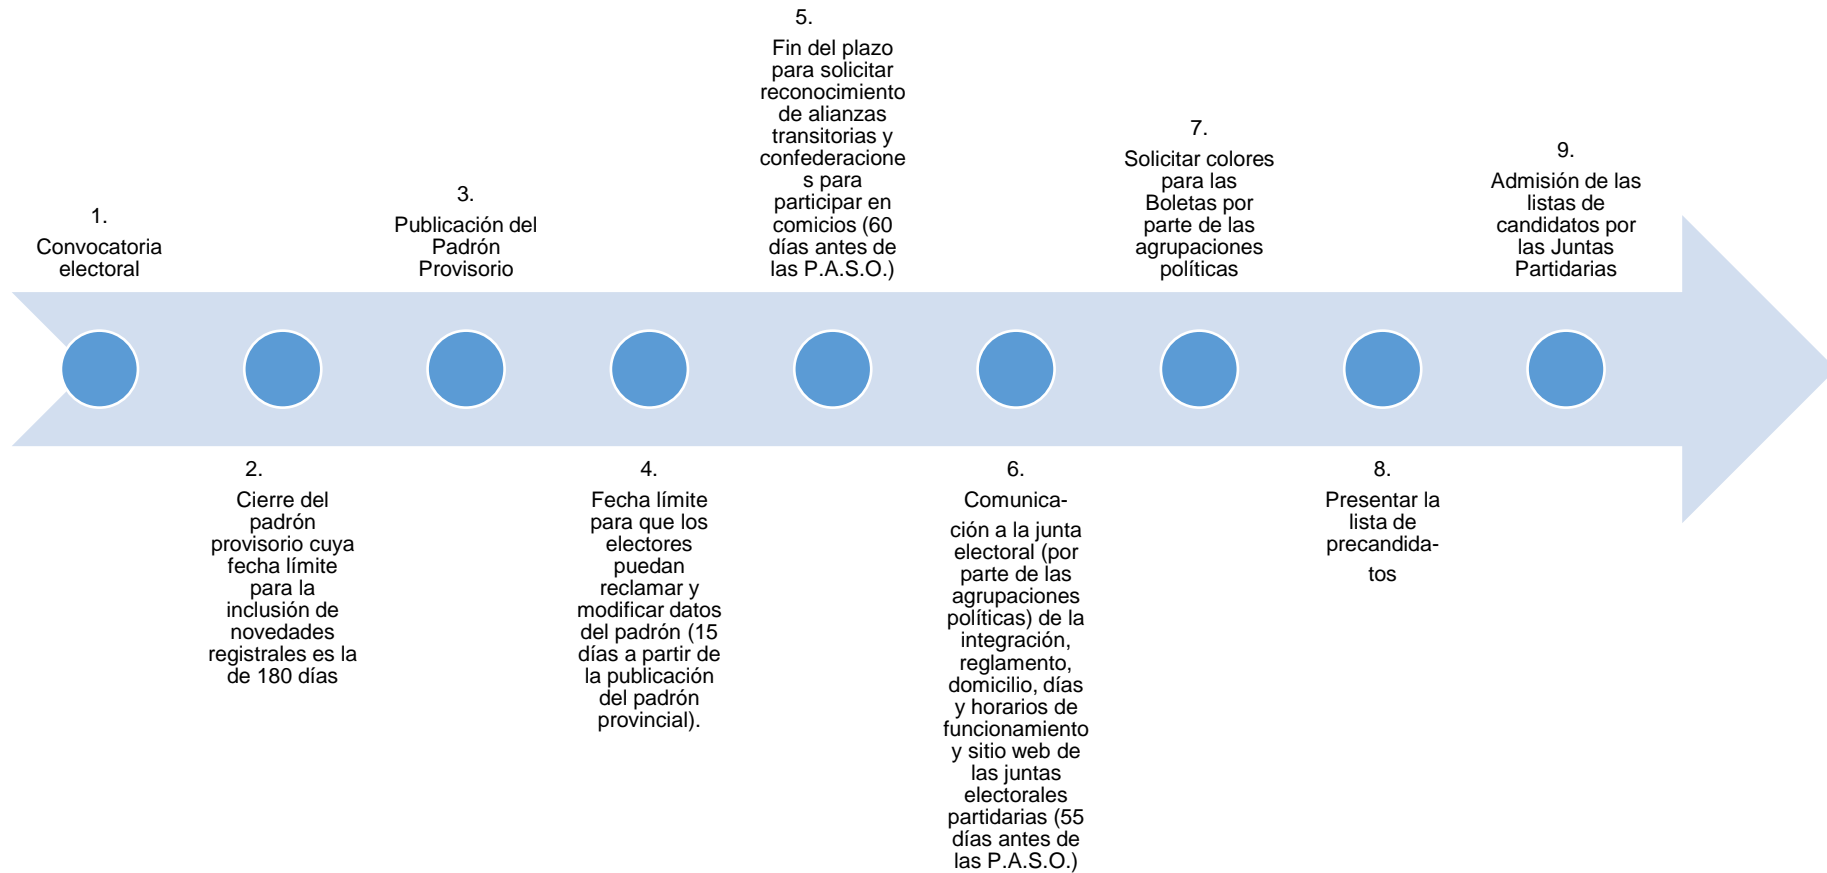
1.
Convocatoria electoral

2.
Cierre del padrón provisorio cuya fecha límite para la inclusión de novedades registrales es la de 180 días

3.
Publicación del Padrón Provisorio

4.
Fecha límite para que los electores puedan reclamar y modificar datos del padrón (15 días a partir de la publicación del padrón provincial).

5.
Fin del plazo para solicitar reconocimiento de alianzas transitorias y confederaciones para participar en comicios (60 días antes de las P.A.S.O.)

6.
Comunicación a la junta electoral (por parte de las agrupaciones políticas) de la integración, reglamento, domicilio, días y horarios de funcionamiento y sitio web de las juntas electorales partidarias (55 días antes de las P.A.S.O.)

7.
Solicitar colores para las Boletas por parte de las agrupaciones políticas

8.
Presentar la lista de precandidatos

9.
Admisión de las listas de candidatos por las Juntas Partidarias